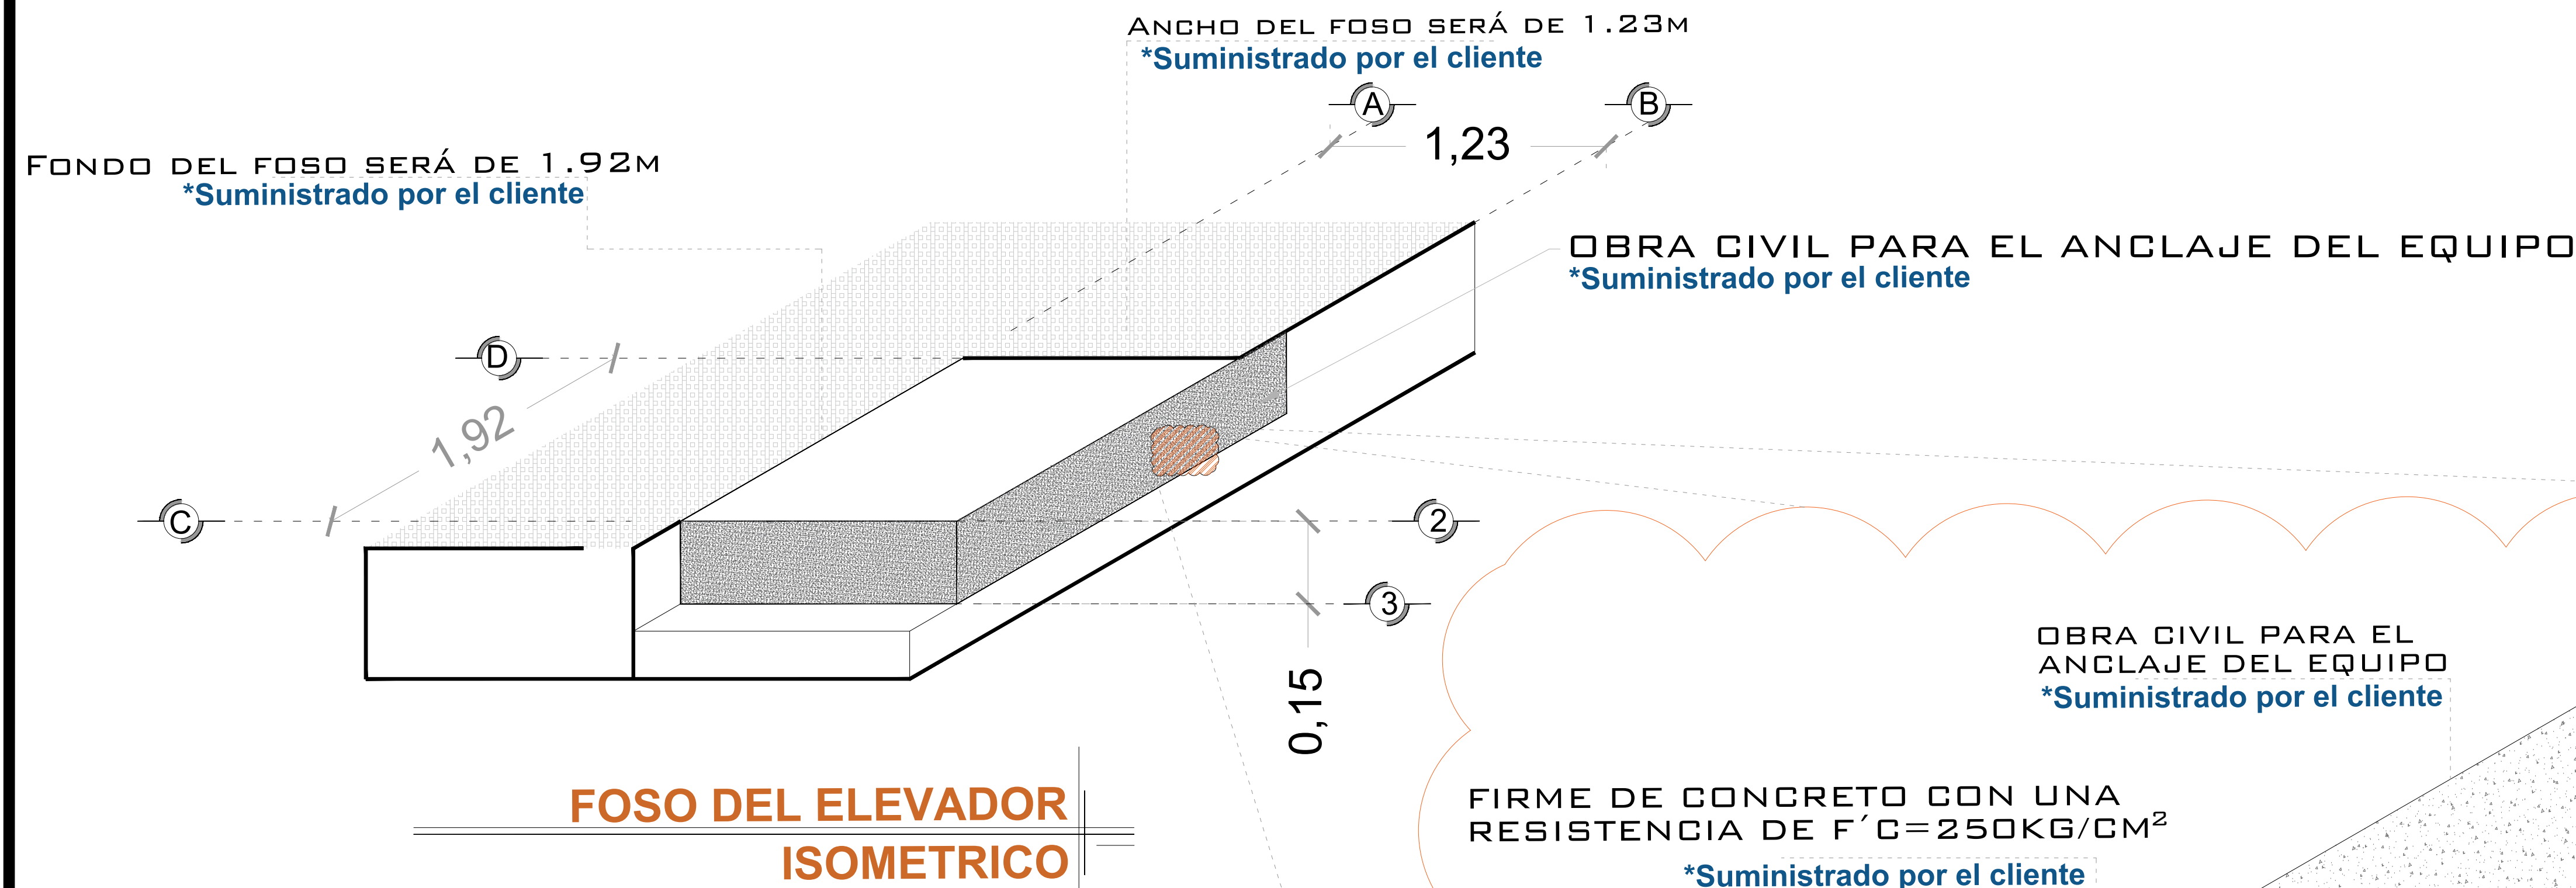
Ancho del foso será de 1.23m
*Suministrado por el cliente

A

B

1,23

Fondo del foso será de 1.92m
*Suministrado por el cliente

OBRA CIVIL PARA EL ANCLAJE DEL EQUIPO
*Suministrado por el cliente

D

1,92

C

2

3

0,15

OBRA CIVIL PARA EL ANCLAJE DEL EQUIPO
*Suministrado por el cliente

FOSO DEL ELEVADOR
ISOMETRICO

FIRME DE CONCRETO CON UNA RESISTENCIA DE F´C=250KG/CM$^2$
*Suministrado por el cliente